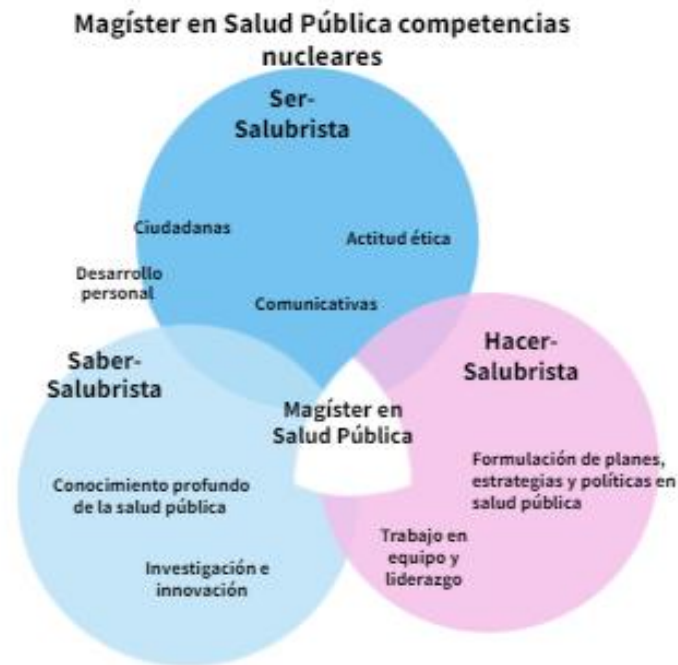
Magíster en Salud Pública competencias nucleares

Ser-
Salubrista

Ciudadanas

Actitud ética

Desarrollo personal

Comunicativas

Saber-
Salubrista

Hacer-
Salubrista

Magíster en
Salud Pública

Formulación de planes, estrategias y políticas en salud pública

Conocimiento profundo de la salud pública

Trabajo en equipo y liderazgo

Investigación e innovación